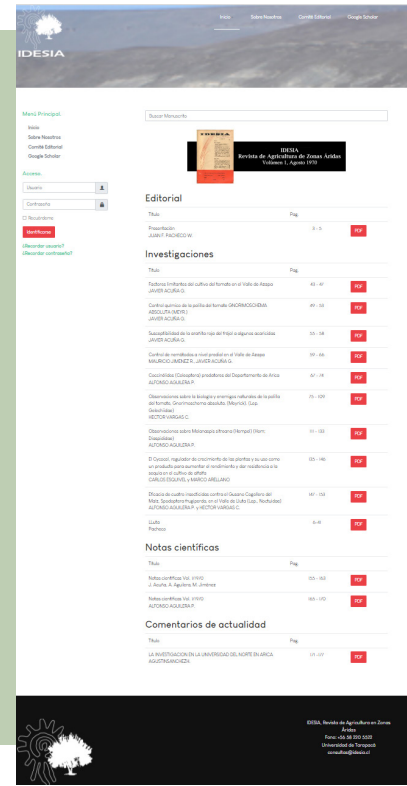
IDESIA

Inicio Sobre Nosotros Comité Editorial Google Scholar

Menú Principal
Inicio
Sobre Nosotros
Comité Editorial
Google Scholar

Acceso
Usuario
Contraseña
☐ Recordarme
Identificarse
¿Recordar usuario?
¿Recordar contraseña?

Buscar Manuscrito

IDESIA

IDESIA
Revista de Agricultura de Zonas Áridas
Volumen 1, Agosto 1970

Editorial

| Título | Pag. | |
|---|---|---|
| Presentación JUAN F. PACHECO W. | 3 - 5 | PDF |

Investigaciones

| Título | Pag. | |
|---|---|---|
| Factores limitantes del cultivo del tomate en el Valle de Azapa JAVIER ACUÑA G. | 43 - 47 | PDF |
| Control químico de la polilla del tomate GNORIMOSCHEMA ABSOLUTA (MEYR.) JAVIER ACUÑA G. | 49 - 53 | PDF |
| Susceptibilidad de la arañita roja del frejol a algunos acaricidas JAVIER ACUÑA G. | 55 - 58 | PDF |
| Control de malezas a nivel predial en el Valle de Azapa MAURICIO JIMENEZ R., JAVIER ACUÑA G. | 59 - 66 | PDF |
| Coccinélidos (Coleoptera) predatores del Departamento de Arica ALFONSO AGUILERA P. | 67 - 74 | PDF |
| Observaciones sobre la biología y enemigos naturales de la polilla del tomate, Gnorimoschema absoluta. (Meyrick) (Lep. Gelechiidae) HECTOR VARGAS C. | 75 - 109 | PDF |
| Observaciones sobre Melanaspis sfrosana (Hempel) (Hom. Diaspididae) ALFONSO AGUILERA P. | 111 - 133 | PDF |
| El Cycocel, regulador de crecimiento de las plantas y su uso como un producto para aumentar el rendimiento y dar resistencia a la sequía en el cultivo de alfalfa CARLOS ESQUIVEL y MARCO ARELLANO | 135 - 146 | PDF |
| Eficacia de cuatro insecticidas contra el Gusano Cogollero del Maíz, Spodoptera frugiperda, en el Valle de Lluta (Lep. Noctuidae) ALFONSO AGUILERA P. y HECTOR VARGAS C. | 147 - 153 | PDF |
| ¡Lluta Pacheco | 6-41 | PDF |

Notas científicas

| Título | Pag. | |
|---|---|---|
| Notas científicas Vol. 1(1970) J. Acuña, A. Aguilera, M. Jiménez | 155 - 163 | PDF |
| Notas científicas Vol. 1(1970) ALFONSO AGUILERA P. | 165 - 170 | PDF |

Comentarios de actualidad

| Título | Pag. | |
|---|---|---|
| LA INVESTIGACION EN LA UNIVERSIDAD DEL NORTE EN ARICA AGUSTINSANCHEZA | 171 - 177 | PDF |

IDESIA, Revista de Agricultura en Zonas Áridas
Fono: +56 58 220 5320
Universidad de Tarapacá
consultas@idesia.cl